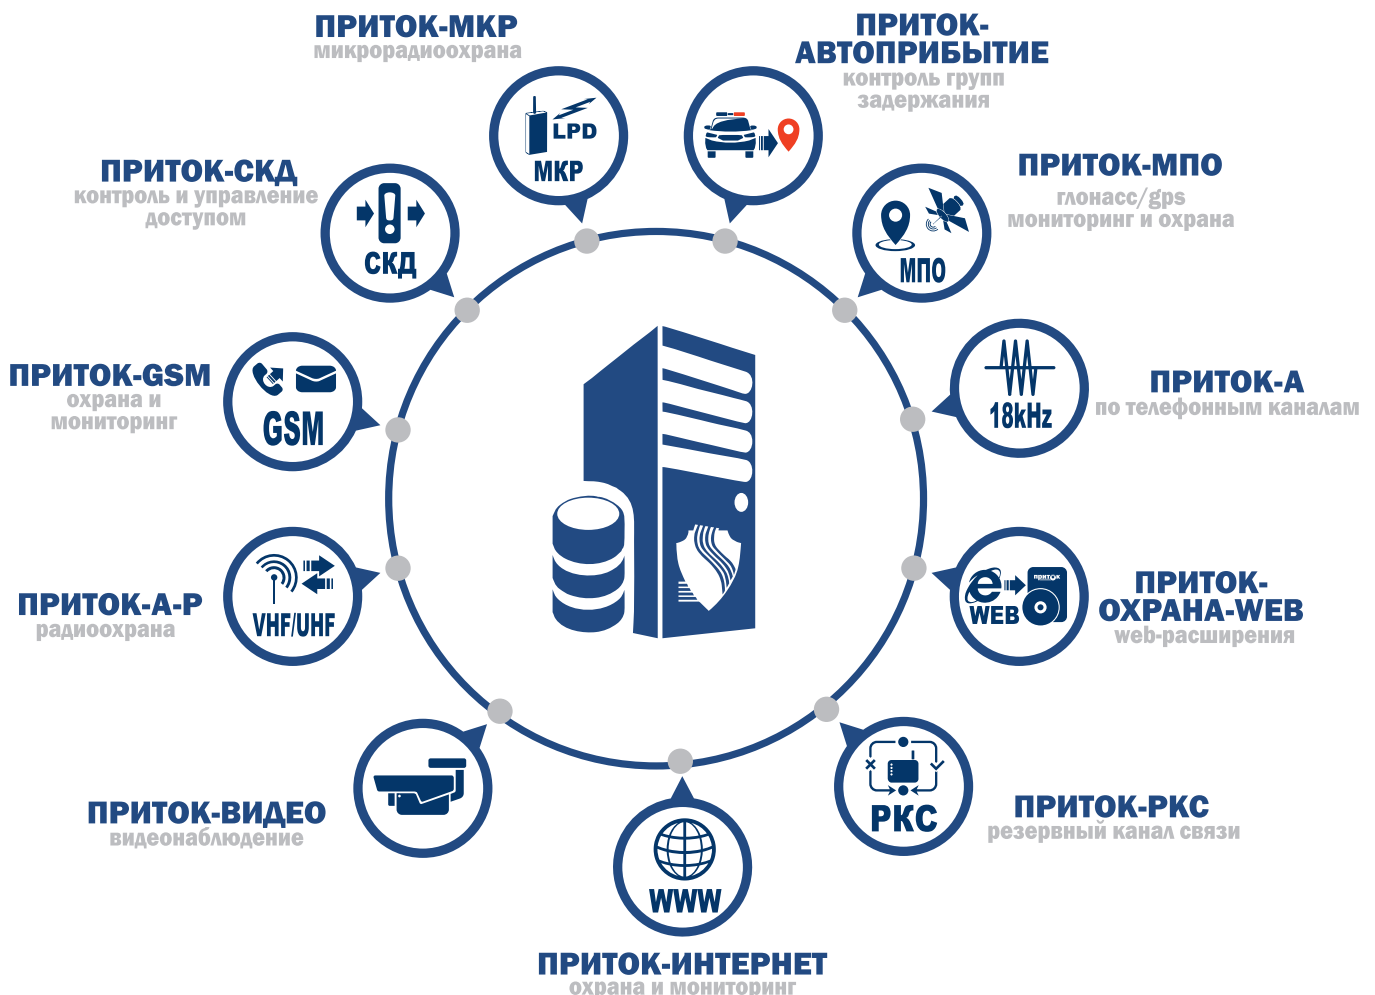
ПРИТОК-МКР
микрорадиоохрана

LPD
МКР

ПРИТОК-АВТОПРИБЫТИЕ
контроль групп задержания

ПРИТОК-СКД
контроль и управление доступом

СКД

ПРИТОК-МПО
глонасс/gps мониторинг и охрана

МПО

ПРИТОК-GSM
охрана и мониторинг

GSM

18kHz

ПРИТОК-А
по телефонным каналам

ПРИТОК-А-Р
радиоохрана

VHF/UHF

WEB
ПРИТОК

ПРИТОК-ОХРАНА-WEB
web-расширения

ПРИТОК-ВИДЕО
видеонаблюдение

РКС

ПРИТОК-РКС
резервный канал связи

WWW

ПРИТОК-ИНТЕРНЕТ
охрана и мониторинг